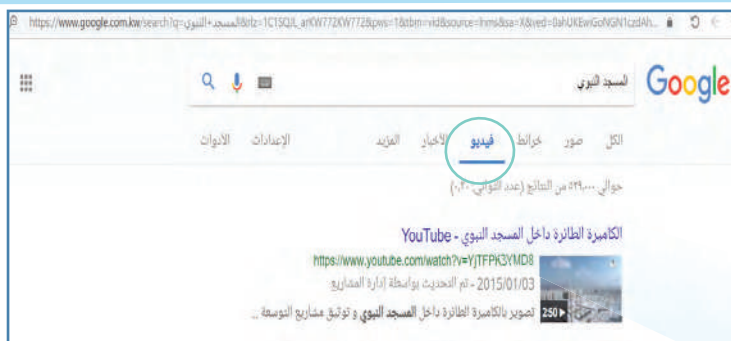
https://www.google.com.kw/search?q=المسجد+النبوي&tbs=1C1SQJL_arKW772KW772&pws=1&tbm=vid&source=lnms&sa=X&ved=0ahUKEwiGoNGN1czdAh...

Google المسجد النبوي

الكل صور خرائط فيديو الأخبار المزيد الإعدادات الأدوات

حوالي ٢٩,٠٠٠ من النتائج (عدد الثواني: ٠,٢٠)

الكاميرة الطائرة داخل المسجد النبوي - YouTube
https://www.youtube.com/watch?v=YjTFPK3YMD8
2015/01/03 - تم التحديث بواسطة إدارة المشاريع
250 تصوير بالكاميرة الطائرة داخل المسجد النبوي و توثيق مشاريع التوسعة ...